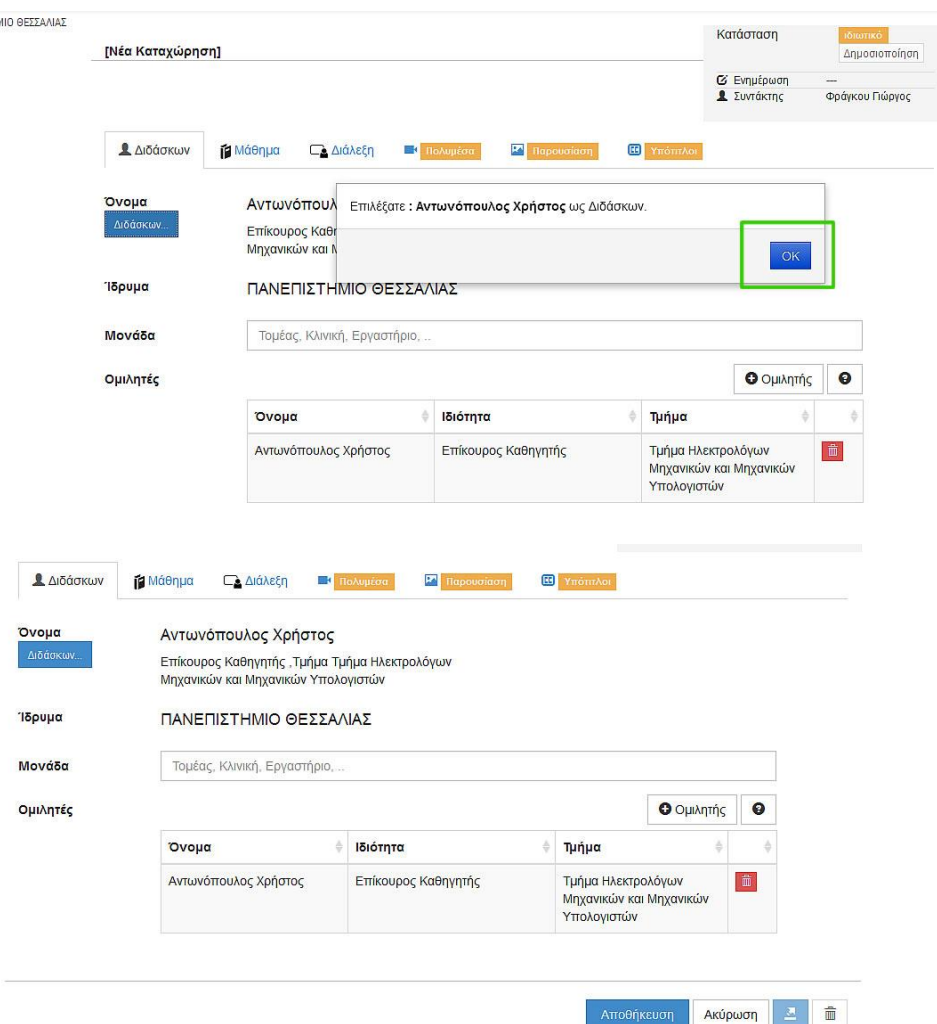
ΙΙΟ ΘΕΣΣΑΛΙΑΣ

[Νέα Καταχώρηση]

| Κατάσταση | Ιδιωτικό Δημοσιοποίηση |
|---|---|
| Ενημέρωση | — |
| Συντάκτης | Φράγκου Γιώργος |

Διδάσκων Μάθημα Διάλεξη Πολυμέσα Παρουσίαση Υπότιτλοι

Όνομα
Διδάσκων...

Αντωνόπουλ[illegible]
Επίκουρος Καθη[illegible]
Μηχανικών και Μ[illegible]

Επιλέξατε : Αντωνόπουλος Χρήστος ως Διδάσκων.

OK

Ίδρυμα ΠΑΝΕΠΙΣΤΗΜΙΟ ΘΕΣΣΑΛΙΑΣ

Μονάδα Τομέας, Κλινική, Εργαστήριο, ..

Ομιλητές

Ομιλητής

| Όνομα | Ιδιότητα | Τμήμα | |
|---|---|---|---|
| Αντωνόπουλος Χρήστος | Επίκουρος Καθηγητής | Τμήμα Ηλεκτρολόγων Μηχανικών και Μηχανικών Υπολογιστών | |

Διδάσκων Μάθημα Διάλεξη Πολυμέσα Παρουσίαση Υπότιτλοι

Όνομα
Διδάσκων...

Αντωνόπουλος Χρήστος
Επίκουρος Καθηγητής ,Τμήμα Τμήμα Ηλεκτρολόγων Μηχανικών και Μηχανικών Υπολογιστών

Ίδρυμα ΠΑΝΕΠΙΣΤΗΜΙΟ ΘΕΣΣΑΛΙΑΣ

Μονάδα Τομέας, Κλινική, Εργαστήριο, ..

Ομιλητές

Ομιλητής

| Όνομα | Ιδιότητα | Τμήμα | |
|---|---|---|---|
| Αντωνόπουλος Χρήστος | Επίκουρος Καθηγητής | Τμήμα Ηλεκτρολόγων Μηχανικών και Μηχανικών Υπολογιστών | |

Αποθήκευση Ακύρωση